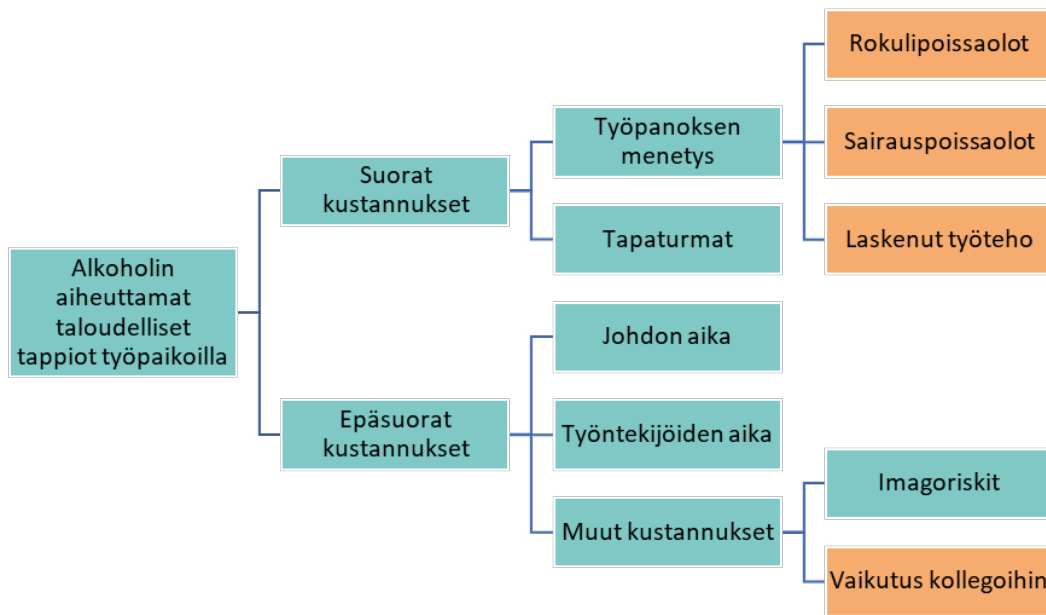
Alkoholin aiheuttamat taloudelliset tappiot työpaikoilla

Suorat kustannukset

Työpanoksen menetys

Rokulipoissaolot

Sairauspoissaolot

Laskenut työteho

Tapaturmat

Epäsuorat kustannukset

Johdon aika

Työntekijöiden aika

Muut kustannukset

Imagoriskit

Vaikutus kollegoihin